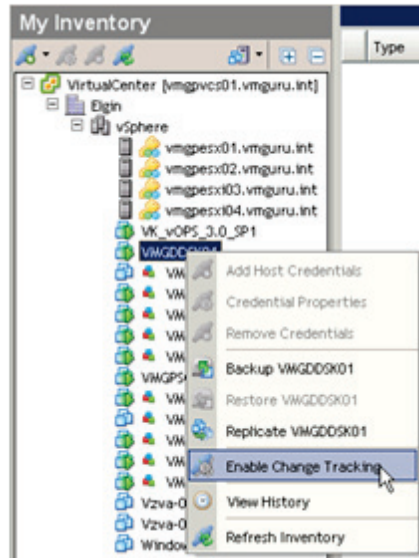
My Inventory

Type

VirtualCenter [vmgpvcs01.vmguru.int]
Elgin
vSphere
vmgpesx01.vmguru.int
vmgpesx02.vmguru.int
vmgpesxi03.vmguru.int
vmgpesxi04.vmguru.int
VK_vOPS_3.0_SP1
VMGDDSK01
VM
VM
VM
VM
VM
VMGPS
VM
VM
VM
VM
VM
Vzva-0
Vzva-0
Window

Add Host Credentials
Credential Properties
Remove Credentials
Backup VMGDDSK01
Restore VMGDDSK01
Replicate VMGDDSK01
Enable Change Tracking
View History
Refresh Inventory